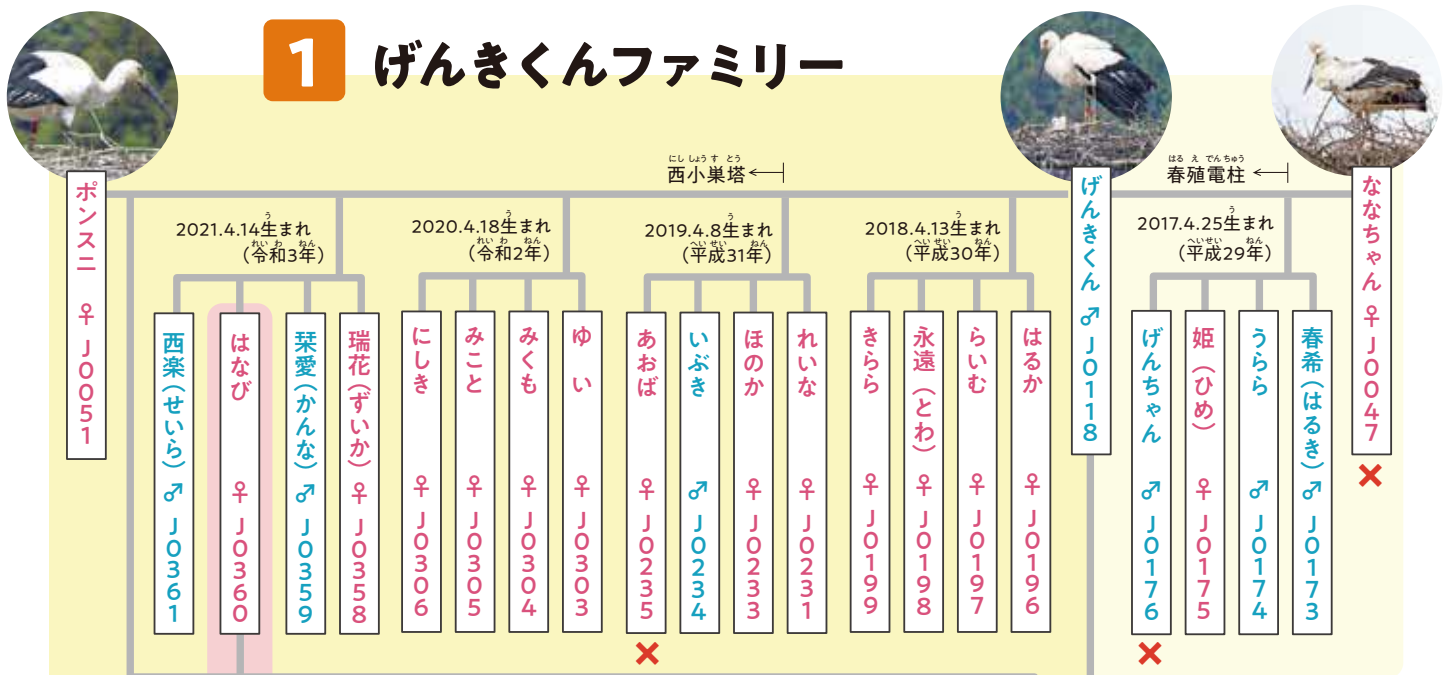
1 げんきくんファミリー

ポンスニ ♀ J0051

西小巣塔

げんきくん ♂ J0118

春殖電柱

ななちゃん ♀ J0047 ×

2021.4.14生まれ（令和3年）
西楽（せいら）♂ J0361
はなび ♀ J0360
琹愛（かんな）♂ J0359
瑞花（ずいか）♀ J0358

2020.4.18生まれ（令和2年）
にしき ♀ J0306
みこと ♀ J0305
みくも ♀ J0304
ゆい ♀ J0303

2019.4.8生まれ（平成31年）
あおば ♀ J0235 ×
いぶき ♂ J0234
ほのか ♀ J0233
れいな ♀ J0231

2018.4.13生まれ（平成30年）
きらら ♀ J0199
永遠（とわ）♀ J0198
らいむ ♀ J0197
はるか ♀ J0196

2017.4.25生まれ（平成29年）
げんちゃん ♂ J0176 ×
姫（ひめ）♀ J0175
うらら ♂ J0174
春希（はるき）♂ J0173